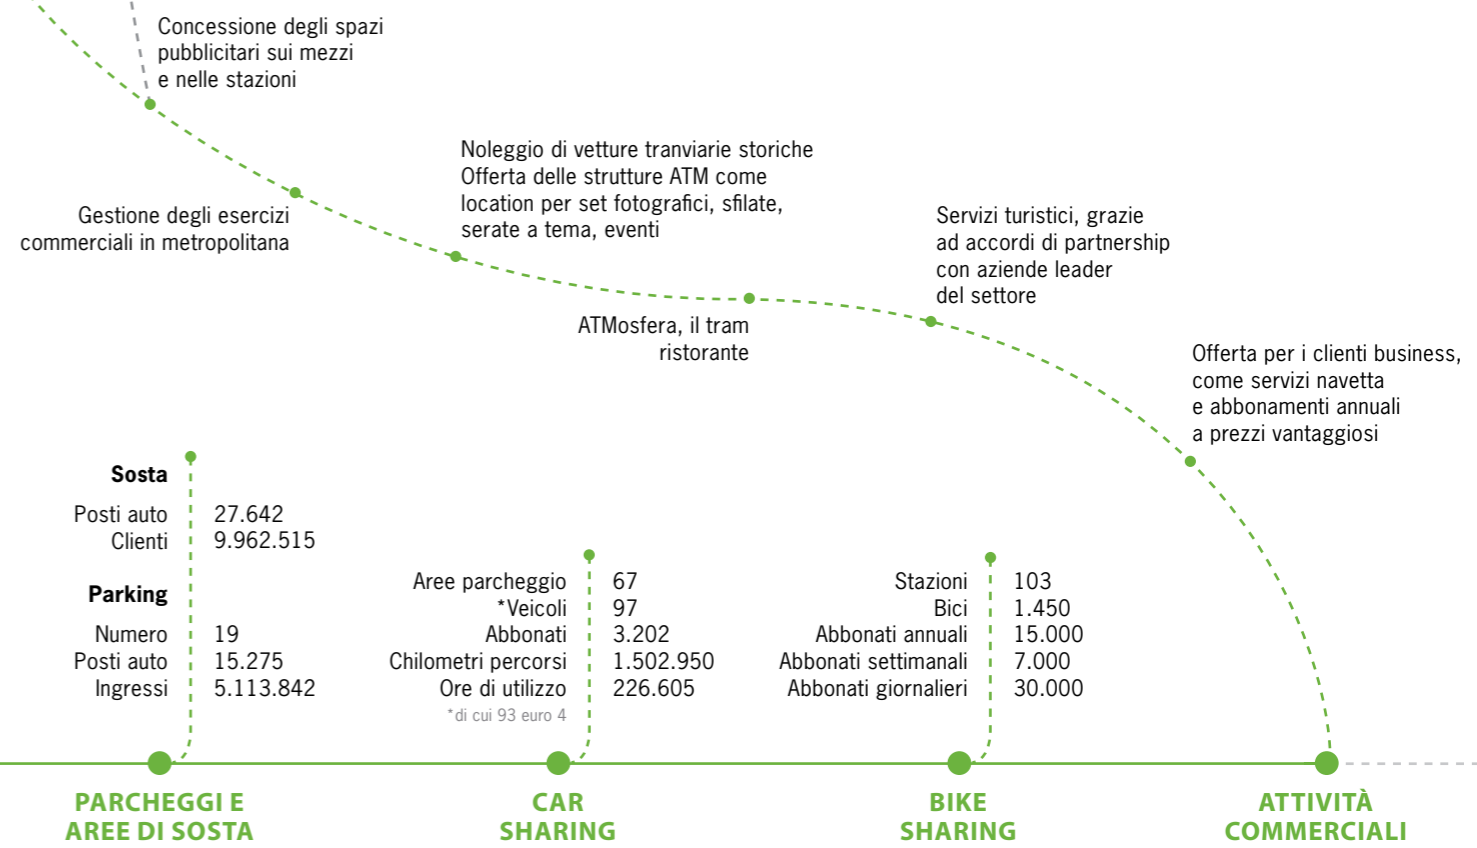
Concessione degli spazi pubblicitari sui mezzi e nelle stazioni

Noleggio di vetture tranviarie storiche
Offerta delle strutture ATM come location per set fotografici, sfilate, serate a tema, eventi

Gestione degli esercizi commerciali in metropolitana

Servizi turistici, grazie ad accordi di partnership con aziende leader del settore

ATMosfera, il tram ristorante

Offerta per i clienti business, come servizi navetta e abbonamenti annuali a prezzi vantaggiosi

**Sosta**

Posti auto 27.642
Clienti 9.962.515

**Parking**

Numero 19
Posti auto 15.275
Ingressi 5.113.842

Aree parcheggio 67
*Veicoli 97
Abbonati 3.202
Chilometri percorsi 1.502.950
Ore di utilizzo 226.605
*di cui 93 euro 4

Stazioni 103
Bici 1.450
Abbonati annuali 15.000
Abbonati settimanali 7.000
Abbonati giornalieri 30.000

PARCHEGGI E AREE DI SOSTA

CAR SHARING

BIKE SHARING

ATTIVITÀ COMMERCIALI